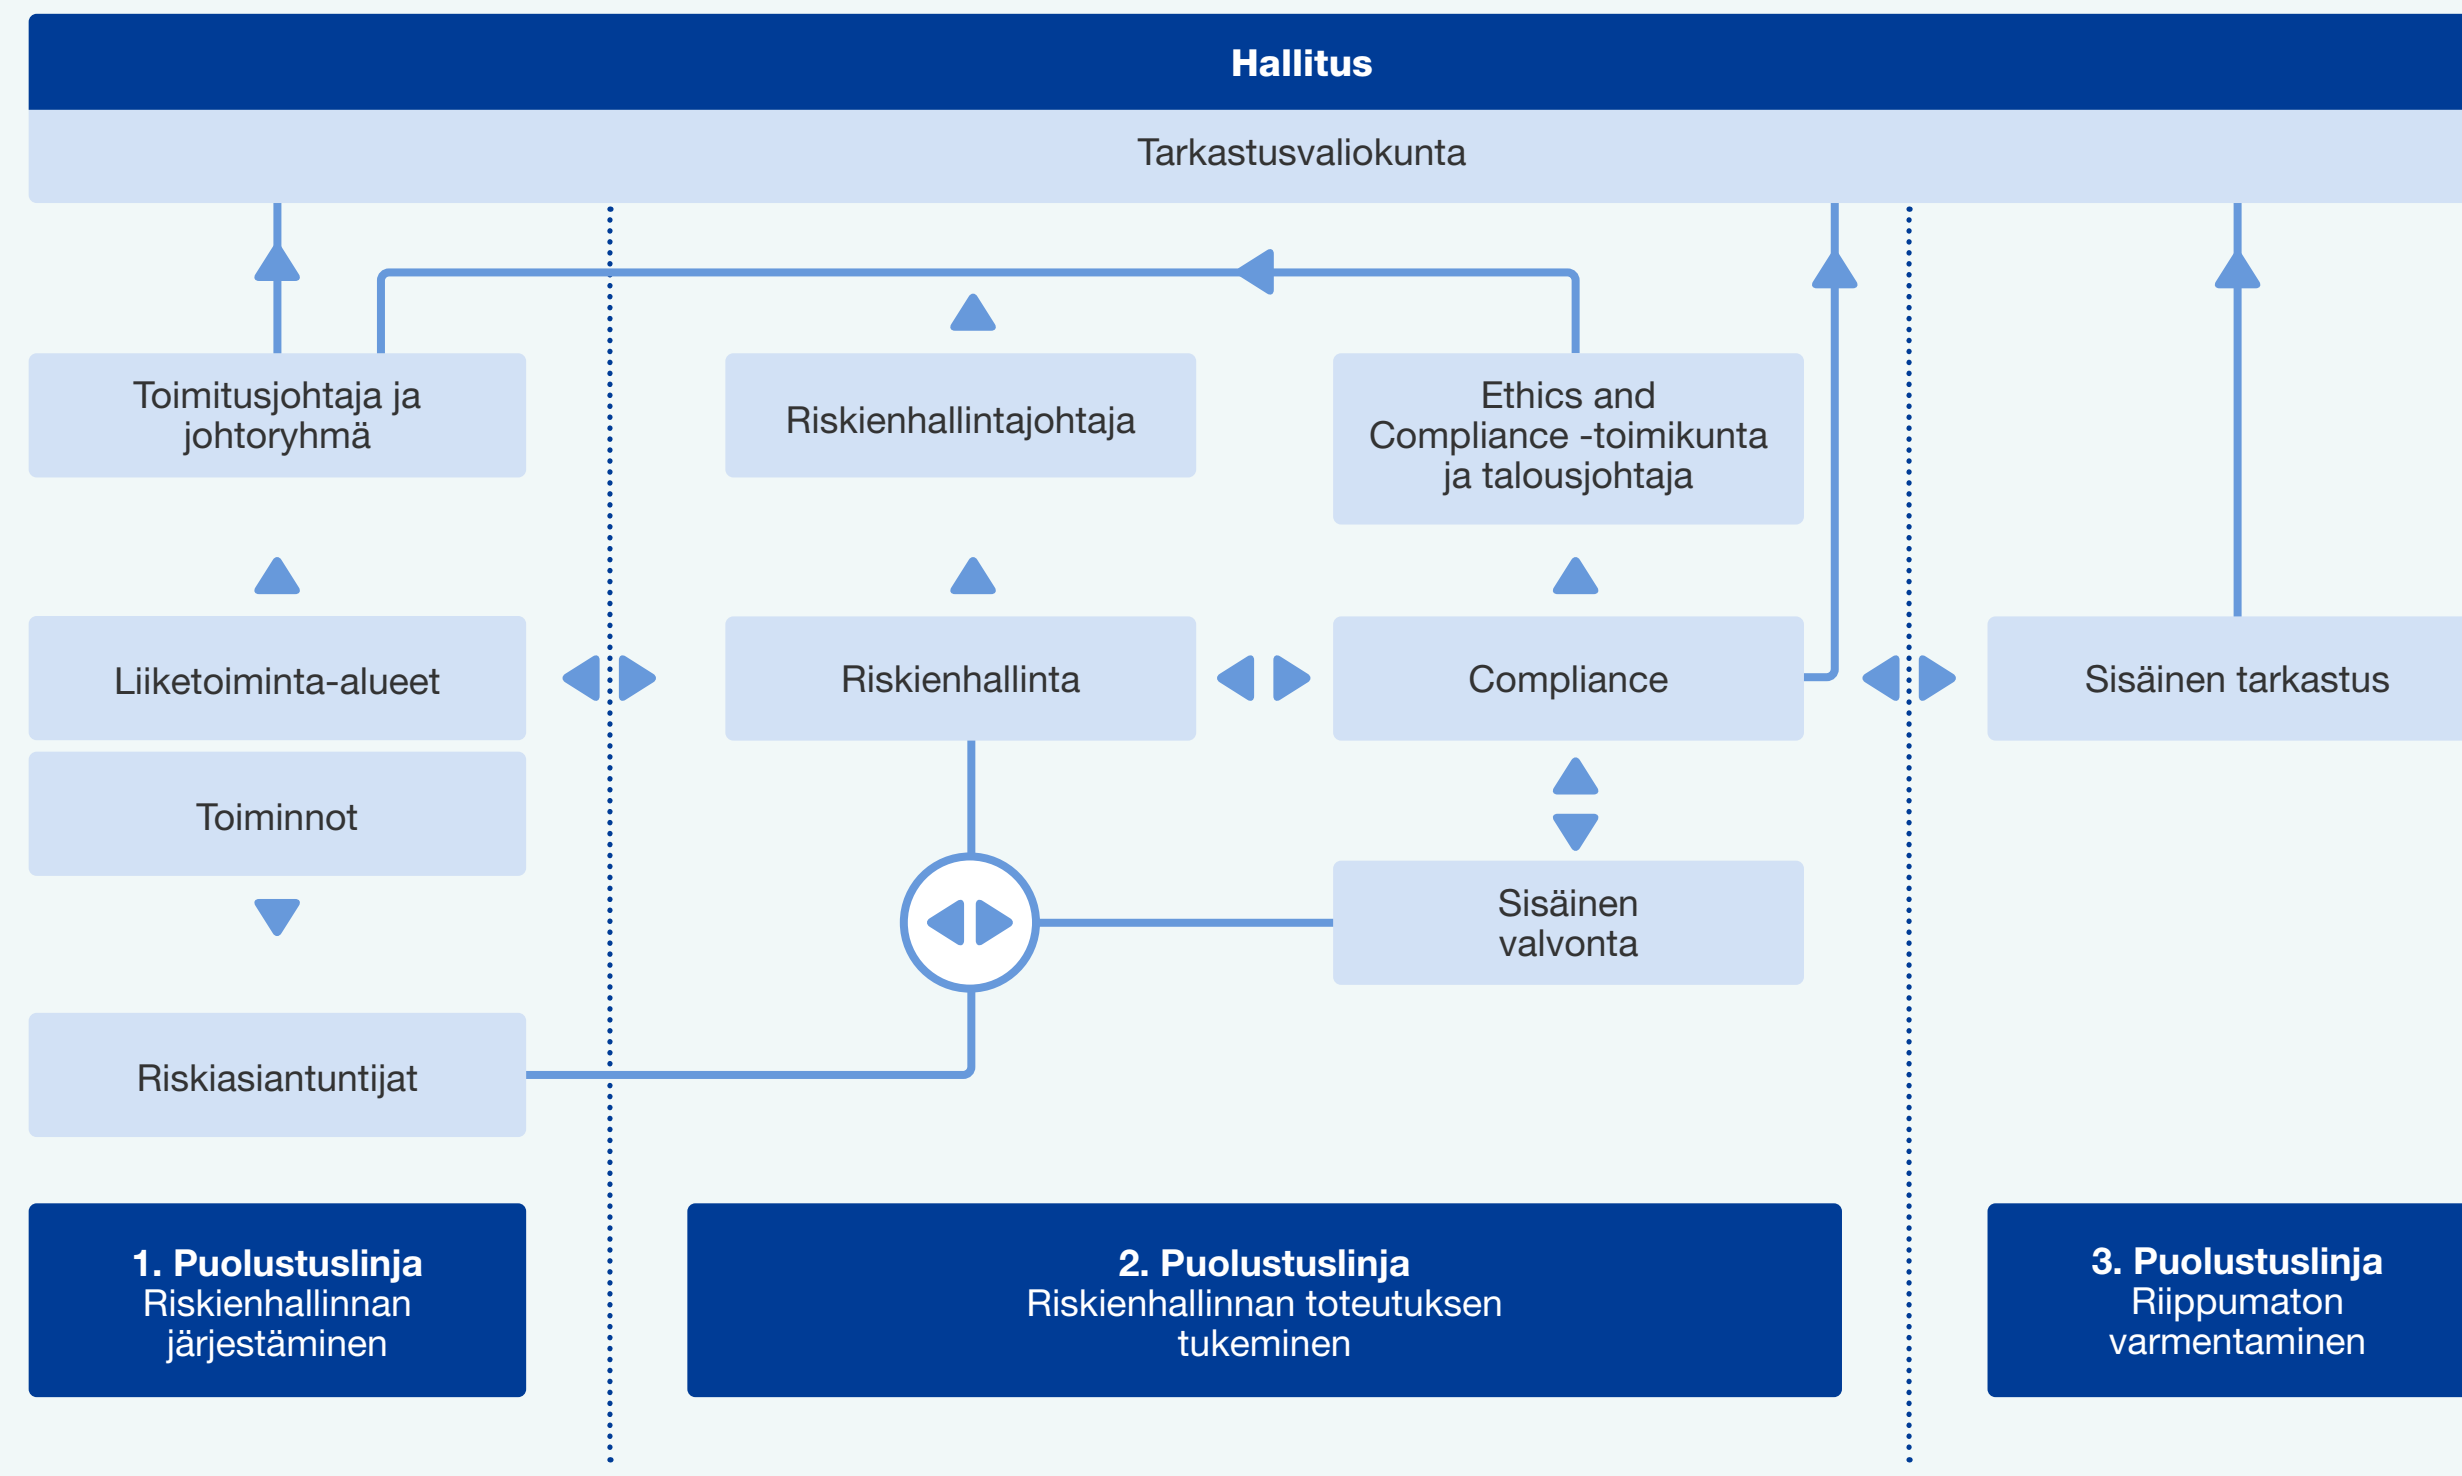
Hallitus

Tarkastusvaliokunta

Toimitusjohtaja ja johtoryhmä

Riskienhallintajohtaja

Ethics and Compliance -toimikunta ja talousjohtaja

Liiketoiminta-alueet

Riskienhallinta

Compliance

Sisäinen tarkastus

Toiminnot

Sisäinen valvonta

Riskiasiantuntijat

1. Puolustuslinja
Riskienhallinnan järjestäminen

2. Puolustuslinja
Riskienhallinnan toteutuksen tukeminen

3. Puolustuslinja
Riippumaton varmentaminen